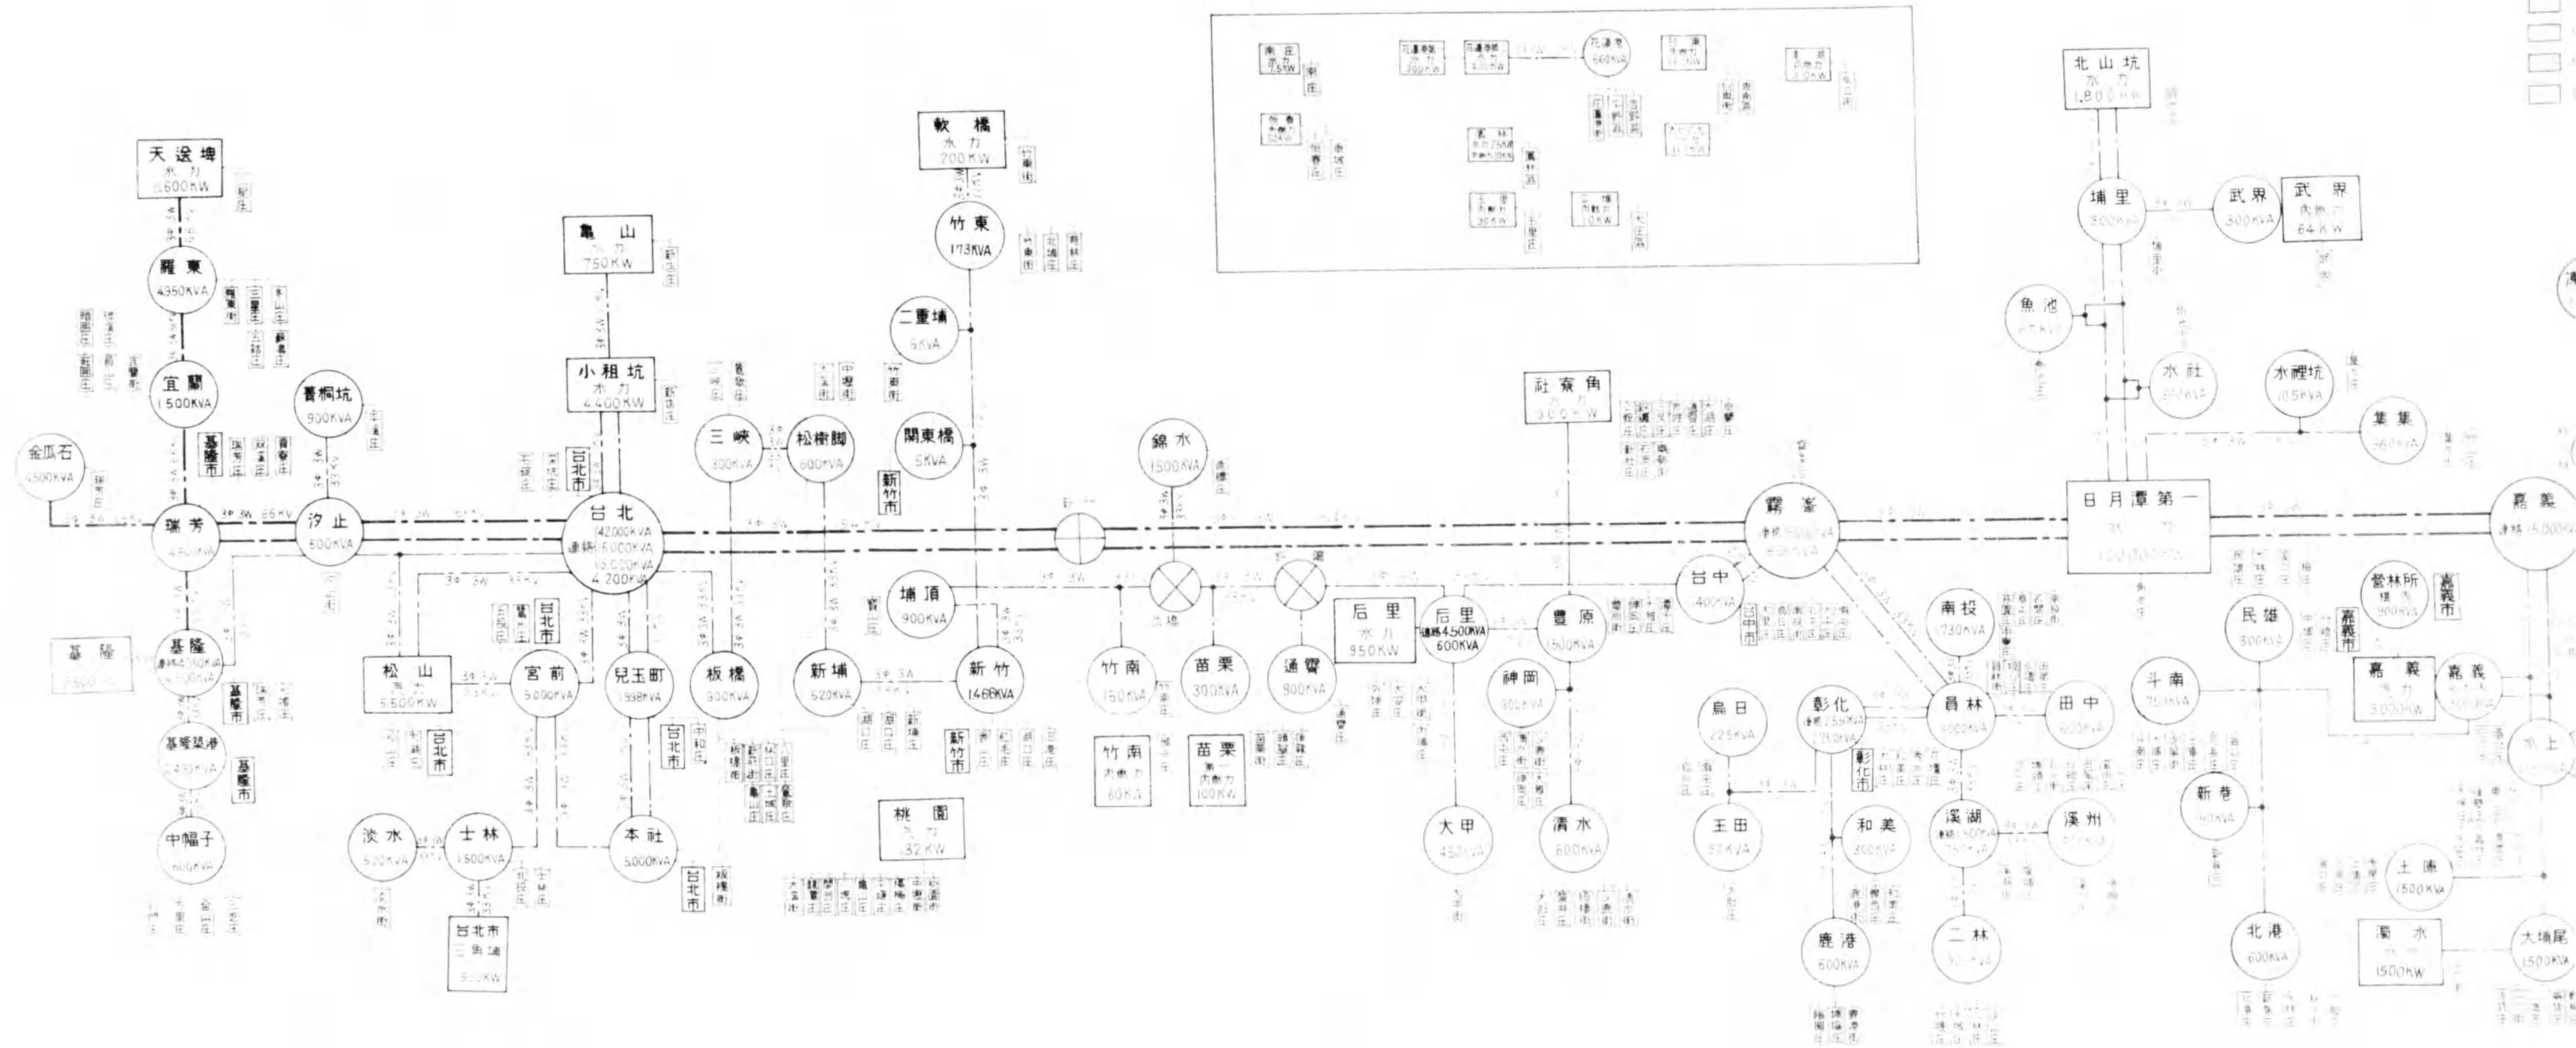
天送埤
水力
5,600KW

羅東
4350KVA

宜蘭
1,500KVA

金瓜石
4500KVA

瑞芳
4500KVA

基隆
連絡4,950KVA

基隆
2800

基隆築港
2490KVA

基隆市

中幅子
600KVA

三峽
300KVA

暖暖庄

龜山
水力
750KW

小粗坑
水力
4,400KW

台北市

台北
42,000KVA
連絡5,000KVA
4,200KVA

汐止
600KVA

草桐坑
900KVA

松山
水力
5,600KW

宮前
5,000KVA

兒玉町
1998KVA

板橋
900KVA

本社
5,000KVA

士林
1,500KVA

淡水
520KVA

台北市
三角埔
900KW

台北市

軟橋
水力
200KW

竹東
173KVA

二重埔
5KVA

關東橋
5KVA

新竹市

松樹腳
600KVA

埔頂
900KVA

新埔
520KVA

新竹
1466KVA

新竹市

桃園
水力
32KW

錦水
1500KVA

竹南
150KVA

竹南
內燃力
80KVA

苗栗
300KVA

苗栗
第一
內燃力
100KW

通霄
900KVA

后里
水力
950KW

后里
連絡4,500KVA
600KVA

社寮角
水力
300KW

豐原
1500KVA

神岡
900KVA

大甲
450KVA

清水
600KVA

台中
1400KVA

霧峯

北山坑
水力
1,800KW

埔里
300KVA

武界
300KVA

武界
內燃力
64KW

魚池

水社
300KVA

水裡坑
105KVA

集集
360KVA

日月潭第一

南投
1730KVA

員林
900KVA

田中
600KVA

彰化
2,250KVA

彰化市

鳥日
225KVA

王田
52KVA

和美
300KVA

鹿港
600KVA

溪湖

溪州

二林

嘉義

嘉義市

營林所
900KVA

民雄
300KVA

斗南

新巷

北港
600KVA

嘉義
水力
3000KW

土庫
1500KVA

濁水
1500KW

大埔尾
1500KVA

3φ 3W 66KV